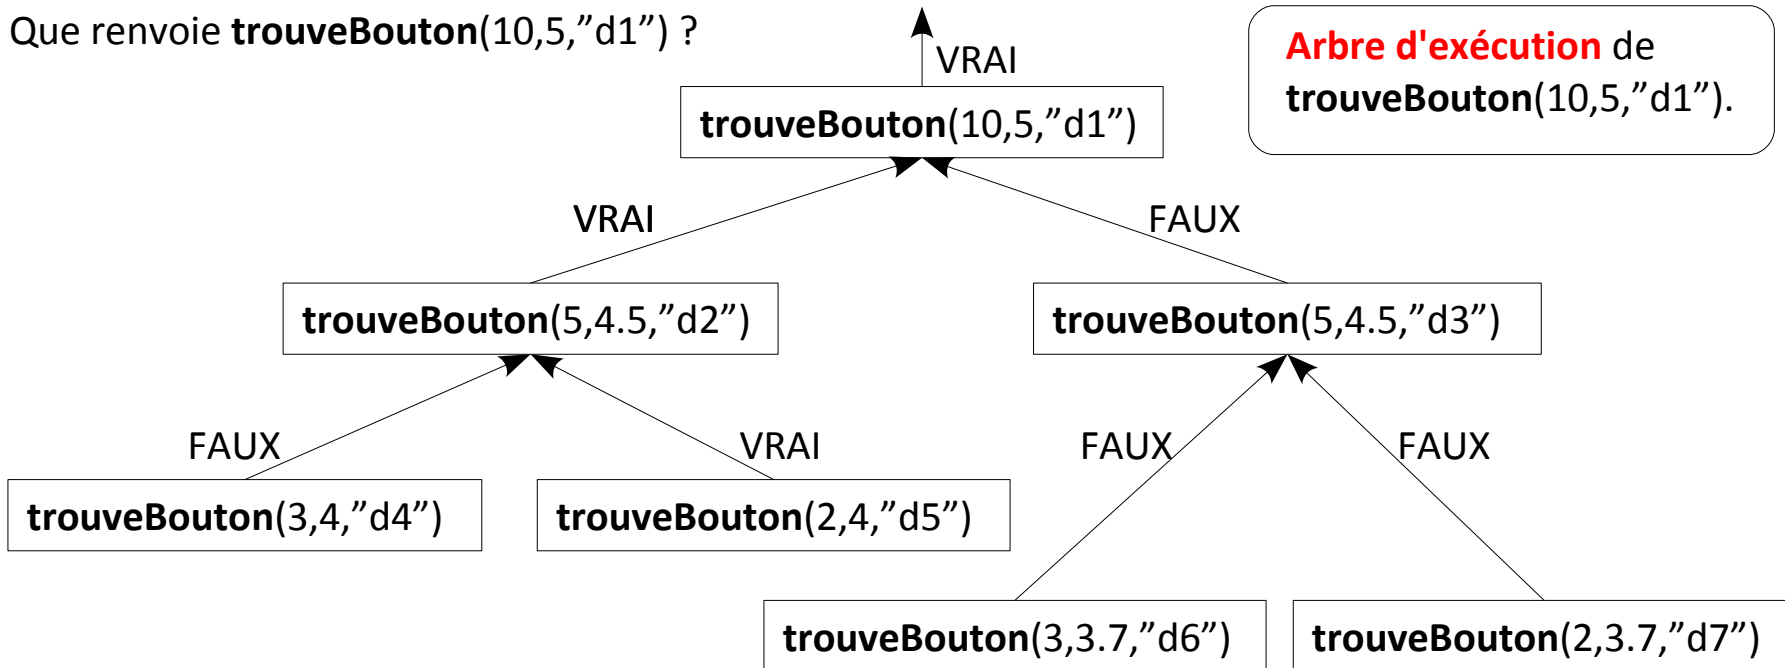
Que renvoie **trouveBouton**(10,5,”d1”) ?

**Arbre d'exécution** de **trouveBouton**(10,5,”d1”).

VRAI

**trouveBouton**(10,5,”d1”)

VRAI

FAUX

**trouveBouton**(5,4.5,”d2”)

**trouveBouton**(5,4.5,”d3”)

FAUX

VRAI

FAUX

FAUX

**trouveBouton**(3,4,”d4”)

**trouveBouton**(2,4,”d5”)

**trouveBouton**(3,3.7,”d6”)

**trouveBouton**(2,3.7,”d7”)